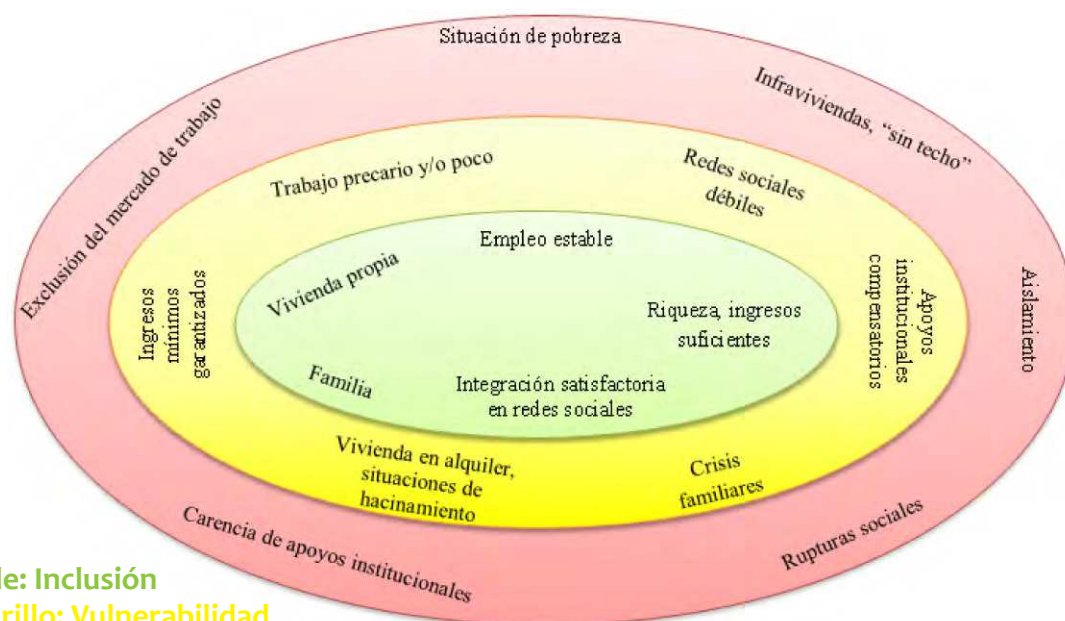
Situación de pobreza

Infraviviendas, "sin techo"

Exclusión del mercado de trabajo

Aislamiento

Carencia de apoyos institucionales

Rupturas sociales

Trabajo precario y/o poco

Redes sociales débiles

Ingresos mínimos garantizados

Apoyos institucionales compensatorios

Vivienda en alquiler, situaciones de hacinamiento

Crisis familiares

Empleo estable

Vivienda propia

Riqueza, ingresos suficientes

Familia

Integración satisfactoria en redes sociales

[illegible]e: Inclusión
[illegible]rillo: Vulnerabilidad